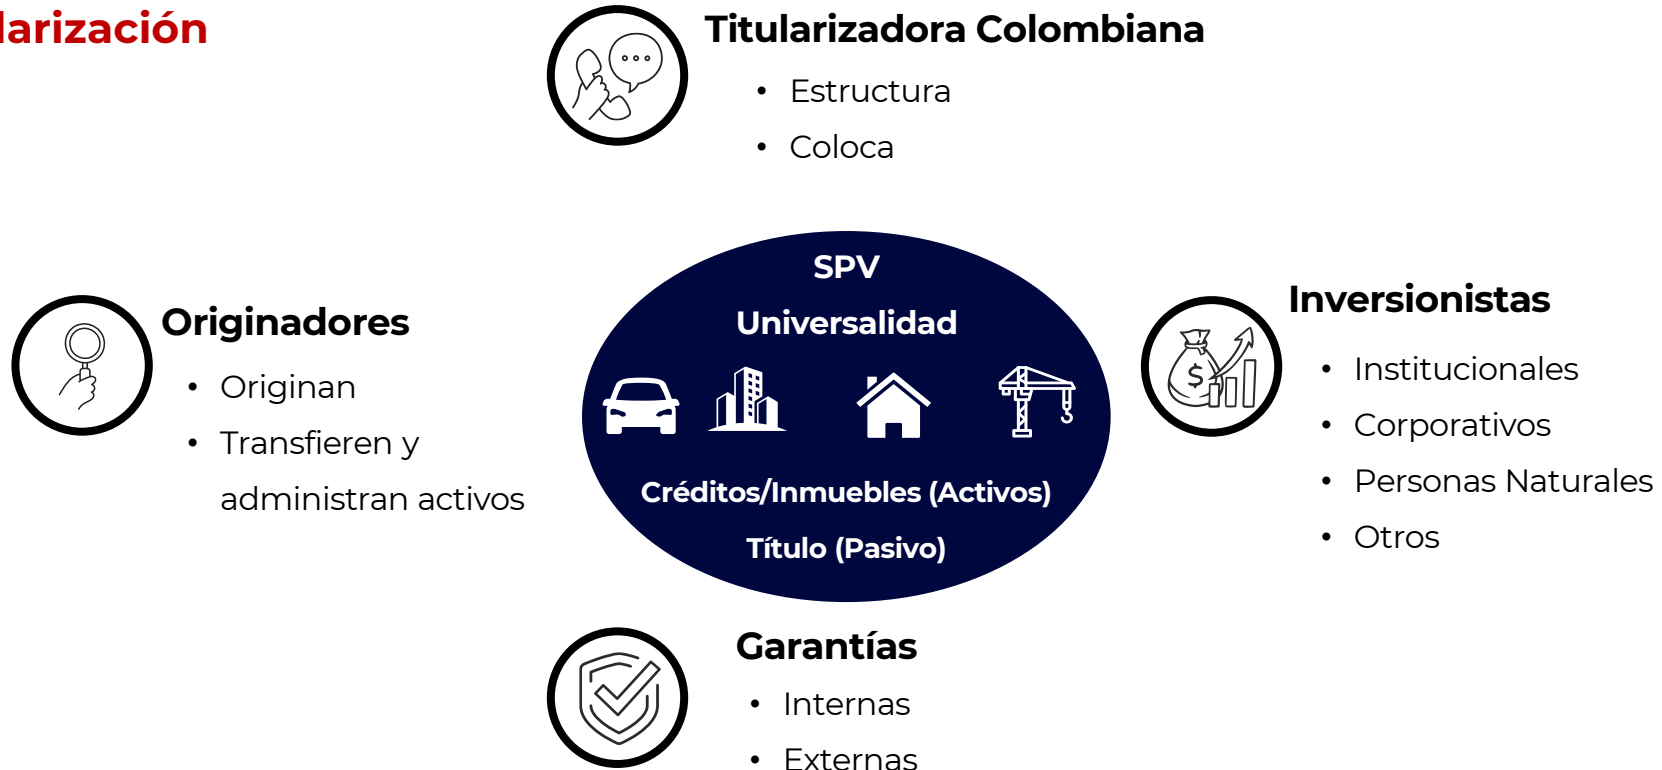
larización

Titularizadora Colombiana
• Estructura
• Coloca

SPV
Universalidad
Créditos/Inmuebles (Activos)
Título (Pasivo)

Originadores
• Originan
• Transfieren y administran activos

Inversionistas
• Institucionales
• Corporativos
• Personas Naturales
• Otros

Garantías
• Internas
• Externas